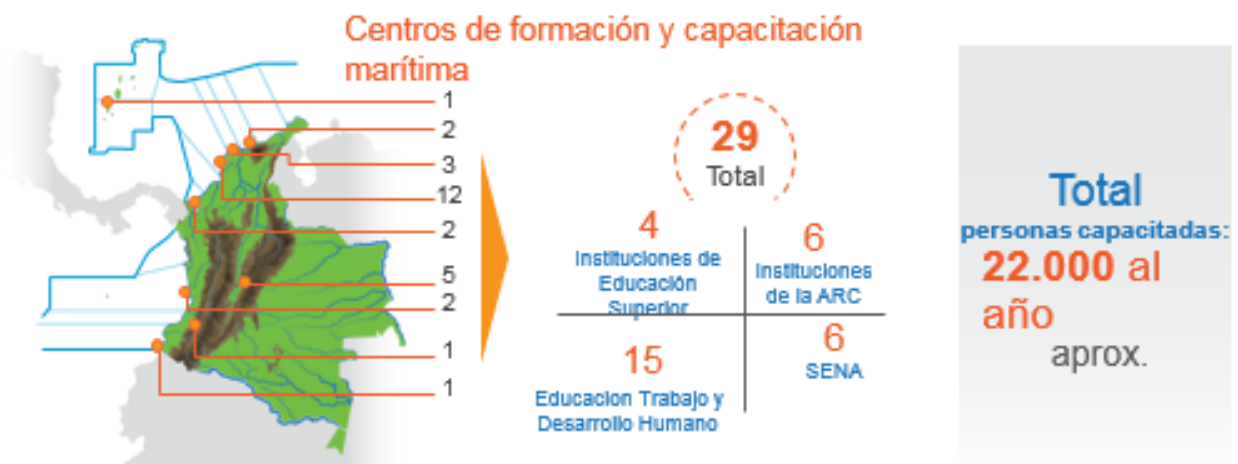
Centros de formación y capacitación marítima

1
2
3
12
2
5
2
1
1

29
Total

4
Instituciones de Educación Superior

6
Instituciones de la ARC

15
Educacion Trabajo y Desarrollo Humano

6
SENA

Total
personas capacitadas:
22.000 al año
aprox.